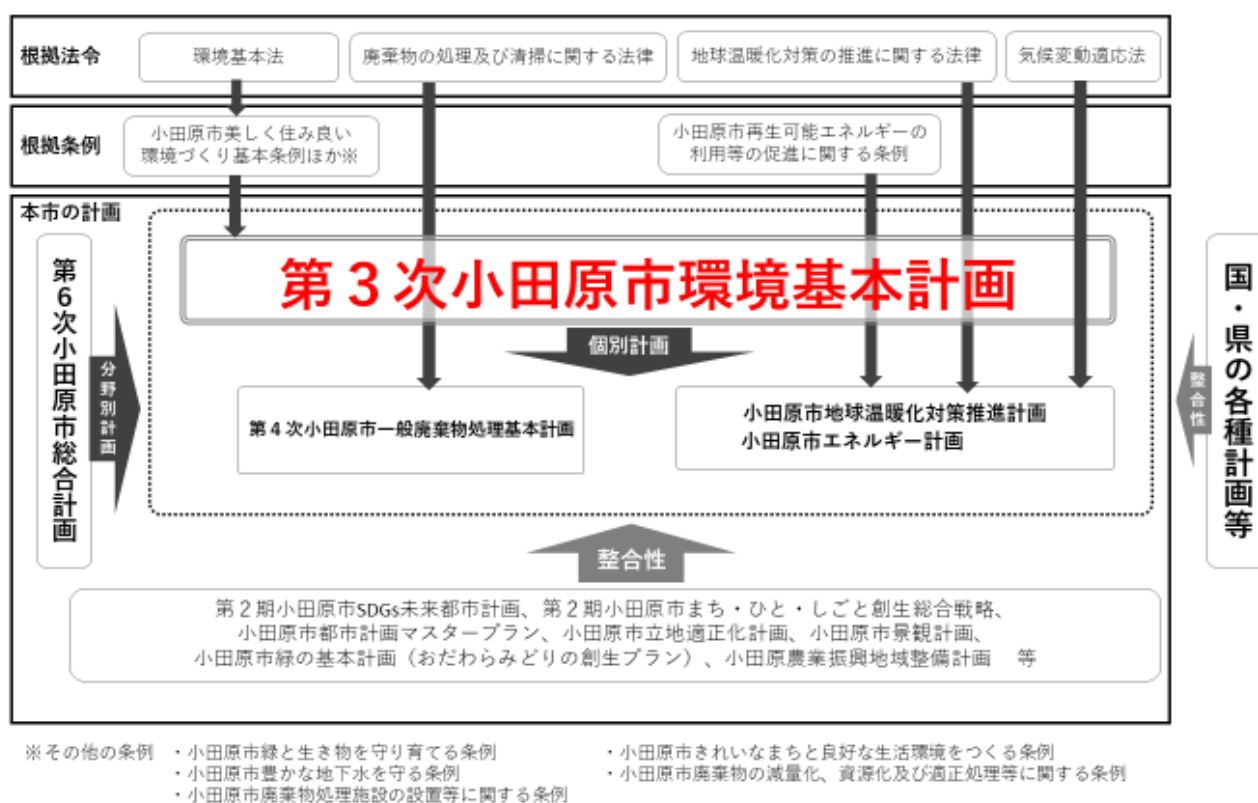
根拠法令

環境基本法

廃棄物の処理及び清掃に関する法律

地球温暖化対策の推進に関する法律

気候変動適応法

根拠条例

小田原市美しく住み良い環境づくり基本条例ほか※

小田原市再生可能エネルギーの利用等の促進に関する条例

本市の計画

第6次小田原市総合計画

分野別計画

第３次小田原市環境基本計画

個別計画

第４次小田原市一般廃棄物処理基本計画

小田原市地球温暖化対策推進計画
小田原市エネルギー計画

国・県の各種計画等

整合性

整合性

第２期小田原市SDGs未来都市計画、第２期小田原市まち・ひと・しごと創生総合戦略、小田原市都市計画マスタープラン、小田原市立地適正化計画、小田原市景観計画、小田原市緑の基本計画（おだわらみどりの創生プラン）、小田原農業振興地域整備計画　等

※その他の条例　・小田原市緑と生き物を守り育てる条例
・小田原市豊かな地下水を守る条例
・小田原市廃棄物処理施設の設置等に関する条例
・小田原市きれいなまちと良好な生活環境をつくる条例
・小田原市廃棄物の減量化、資源化及び適正処理等に関する条例